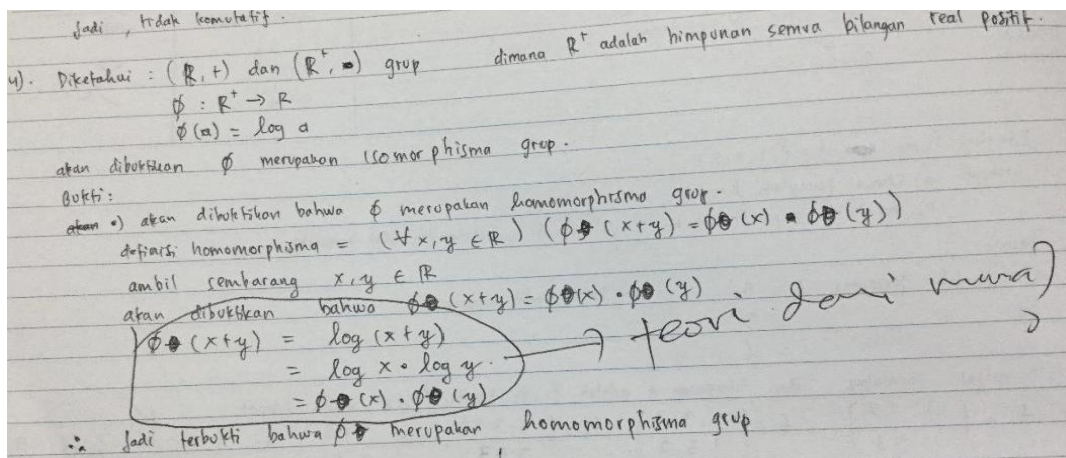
Jadi, tidak komutatif.

4). Diketahui : $(\mathbb{R}, +)$ dan $(\mathbb{R}^+, \bullet)$ grup dimana $\mathbb{R}^+$ adalah himpunan semua bilangan real positif.

$\phi : \mathbb{R}^+ \to \mathbb{R}$

$\phi(a) = \log a$

akan dibuktikan $\phi$ merupakan isomorphisma grup.

Bukti:

~~akan~~ •) akan dibuktikan bahwa $\phi$ merupakan homomorphisma grup.

definisi homomorphisma = $(\forall x, y \in \mathbb{R})$ $(\phi(x+y) = \phi(x) \bullet \phi(y))$

ambil sembarang $x, y \in \mathbb{R}$

akan dibuktikan bahwa $\phi(x+y) = \phi(x) \cdot \phi(y)$

$\phi(x+y) = \log(x+y)$

$= \log x \cdot \log y$

$= \phi(x) \cdot \phi(y)$

teori dari mana)

?

$\therefore$ Jadi terbukti bahwa $\phi$ merupakan homomorphisma grup